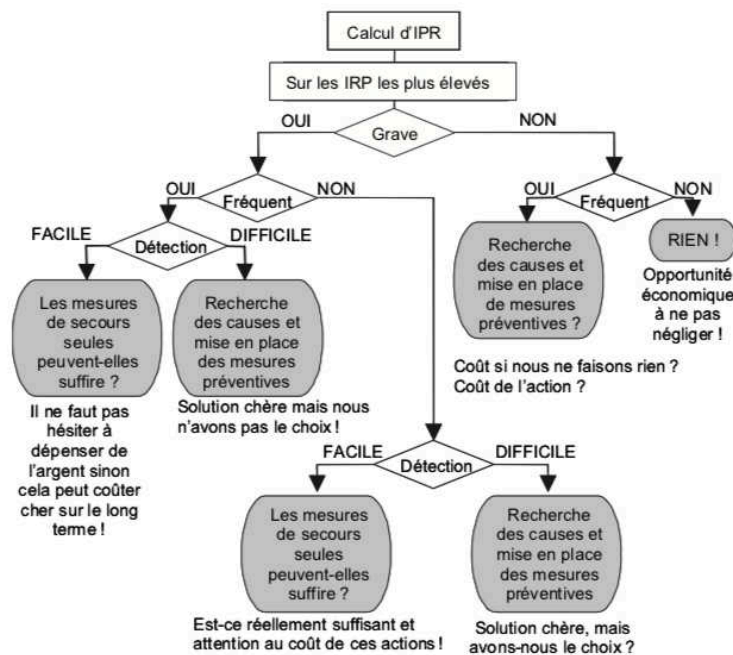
Calcul d'IPR

Sur les IRP les plus élevés

OUI

Grave

NON

OUI

Fréquent

NON

OUI

Fréquent

NON

FACILE

Détection

DIFFICILE

Recherche des causes et mise en place de mesures préventives ?

RIEN !

Opportunité économique à ne pas négliger !

Les mesures de secours seules peuvent-elles suffire ?

Recherche des causes et mise en place des mesures préventives

Coût si nous ne faisons rien ?
Coût de l'action ?

Il ne faut pas hésiter à dépenser de l'argent sinon cela peut coûter cher sur le long terme !

Solution chère mais nous n'avons pas le choix !

FACILE

Détection

DIFFICILE

Les mesures de secours seules peuvent-elles suffire ?

Recherche des causes et mise en place des mesures préventives

Est-ce réellement suffisant et attention au coût de ces actions !

Solution chère, mais avons-nous le choix ?